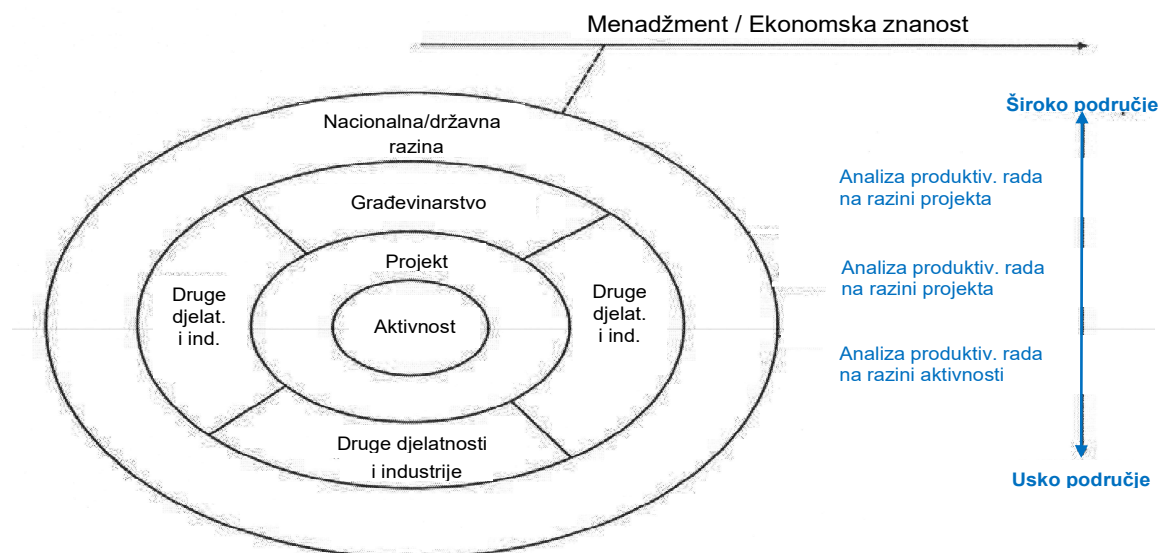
Menadžment / Ekonomska znanost

Nacionalna/državna razina

Građevinarstvo

Projekt

Druge djelat. i ind.

Aktivnost

Druge djelat. i ind.

Druge djelatnosti i industrije

Široko područje

Analiza produktiv. rada na razini projekta

Analiza produktiv. rada na razini projekta

Analiza produktiv. rada na razini aktivnosti

Usko područje